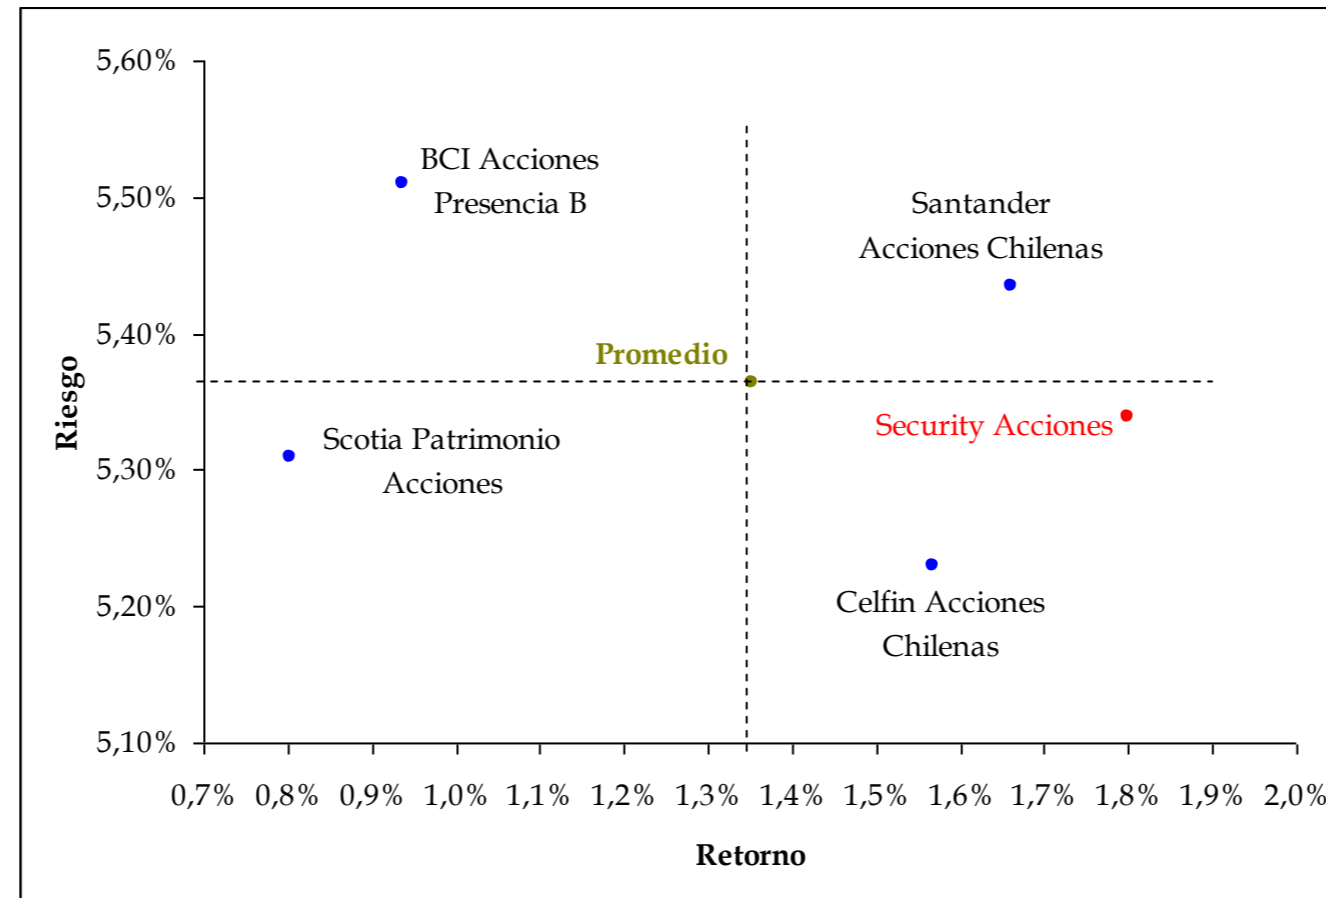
Riesgo

5,60%
5,50%
5,40%
5,30%
5,20%
5,10%

BCI Acciones Presencia B

Santander Acciones Chilenas

Promedio

Security Acciones

Scotia Patrimonio Acciones

Celfin Acciones Chilenas

0,7% 0,8% 0,9% 1,0% 1,1% 1,2% 1,3% 1,4% 1,5% 1,6% 1,7% 1,8% 1,9% 2,0%

Retorno